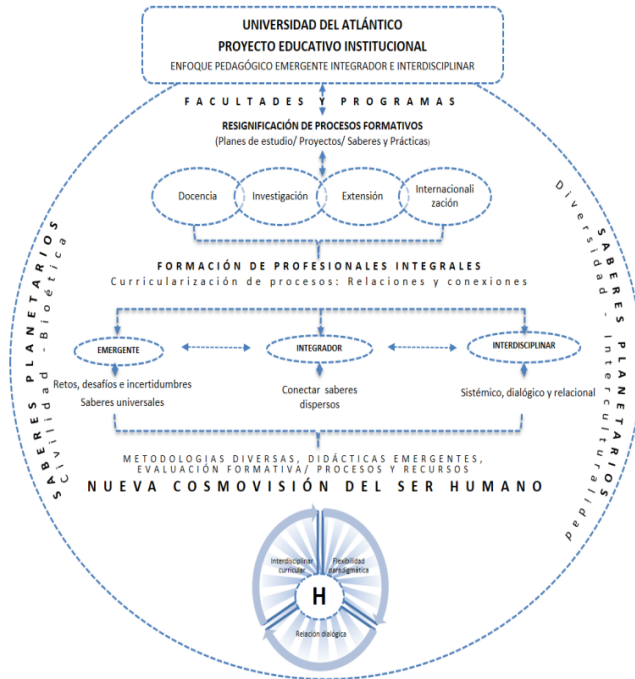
UNIVERSIDAD DEL ATLÁNTICO
PROYECTO EDUCATIVO INSTITUCIONAL
ENFOQUE PEDAGÓGICO EMERGENTE INTEGRADOR E INTERDISCIPLINAR

FACULTADES Y PROGRAMAS

RESIGNIFICACIÓN DE PROCESOS FORMATIVOS
(Planes de estudio/ Proyectos/ Saberes y Prácticas)

Docencia
Investigación
Extensión
Internacionalización

FORMACIÓN DE PROFESIONALES INTEGRALES
Curricularización de procesos: Relaciones y conexiones

EMERGENTE
Retos, desafíos e incertidumbres
Saberes universales

INTEGRADOR
Conectar saberes dispersos

INTERDISCIPLINAR
Sistémico, dialógico y relacional

METODOLOGIAS DIVERSAS, DIDÁCTICAS EMERGENTES, EVALUACIÓN FORMATIVA/ PROCESOS Y RECURSOS
NUEVA COSMOVISIÓN DEL SER HUMANO

SABERES PLANETARIOS
Civilidad - Bioética

SABERES PLANETARIOS
Diversidad - Interculturalidad

Interdisciplinar curricular
Flexibilidad paradigmática
H
Relación dialógica